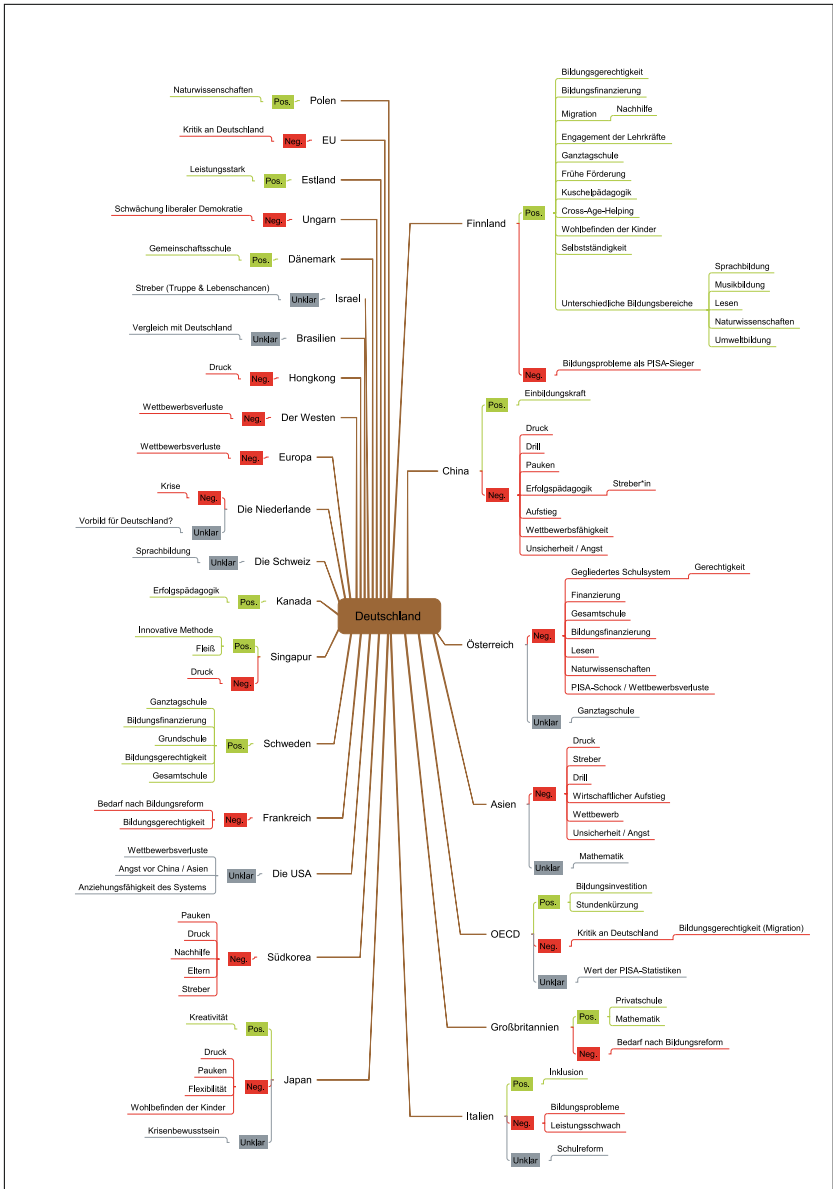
Deutschland

Polen
Pos.
Naturwissenschaften

EU
Neg.
Kritik an Deutschland

Estland
Pos.
Leistungsstark

Ungarn
Neg.
Schwächung liberaler Demokratie

Dänemark
Pos.
Gemeinschaftsschule

Israel
Unklar
Streber (Truppe & Lebenschancen)

Brasilien
Unklar
Vergleich mit Deutschland

Hongkong
Neg.
Druck

Der Westen
Neg.
Wettbewerbsverluste

Europa
Neg.
Wettbewerbsverluste

Die Niederlande
Neg.
Krise
Unklar
Vorbild für Deutschland?

Die Schweiz
Unklar
Sprachbildung

Kanada
Pos.
Erfolgspädagogik

Singapur
Pos.
Innovative Methode
Fleiß
Neg.
Druck

Schweden
Pos.
Ganztagschule
Bildungsfinanzierung
Grundschule
Bildungsgerechtigkeit
Gesamtschule

Frankreich
Neg.
Bedarf nach Bildungsreform
Bildungsgerechtigkeit

Die USA
Unklar
Wettbewerbsverluste
Angst vor China / Asien
Anziehungsfähigkeit des Systems

Südkorea
Neg.
Pauken
Druck
Nachhilfe
Eltern
Streber

Japan
Pos.
Kreativität
Neg.
Druck
Pauken
Flexibilität
Wohlbefinden der Kinder
Unklar
Krisenbewusstsein

Finnland
Pos.
Bildungsgerechtigkeit
Bildungsfinanzierung
Migration
Nachhilfe
Engagement der Lehrkräfte
Ganztagschule
Frühe Förderung
Kuschelpädagogik
Cross-Age-Helping
Wohlbefinden der Kinder
Selbstständigkeit
Unterschiedliche Bildungsbereiche
Sprachbildung
Musikbildung
Lesen
Naturwissenschaften
Umweltbildung
Neg.
Bildungsprobleme als PISA-Sieger

China
Pos.
Einbildungskraft
Neg.
Druck
Drill
Pauken
Erfolgspädagogik
Streber*in
Aufstieg
Wettbewerbsfähigkeit
Unsicherheit / Angst

Österreich
Neg.
Gegliedertes Schulsystem
Gerechtigkeit
Finanzierung
Gesamtschule
Bildungsfinanzierung
Lesen
Naturwissenschaften
PISA-Schock / Wettbewerbsverluste
Unklar
Ganztagschule

Asien
Neg.
Druck
Streber
Drill
Wirtschaftlicher Aufstieg
Wettbewerb
Unsicherheit / Angst
Unklar
Mathematik

OECD
Pos.
Bildungsinvestition
Stundenkürzung
Neg.
Kritik an Deutschland
Bildungsgerechtigkeit (Migration)
Unklar
Wert der PISA-Statistiken

Großbritannien
Pos.
Privatschule
Mathematik
Neg.
Bedarf nach Bildungsreform

Italien
Pos.
Inklusion
Neg.
Bildungsprobleme
Leistungsschwach
Unklar
Schulreform